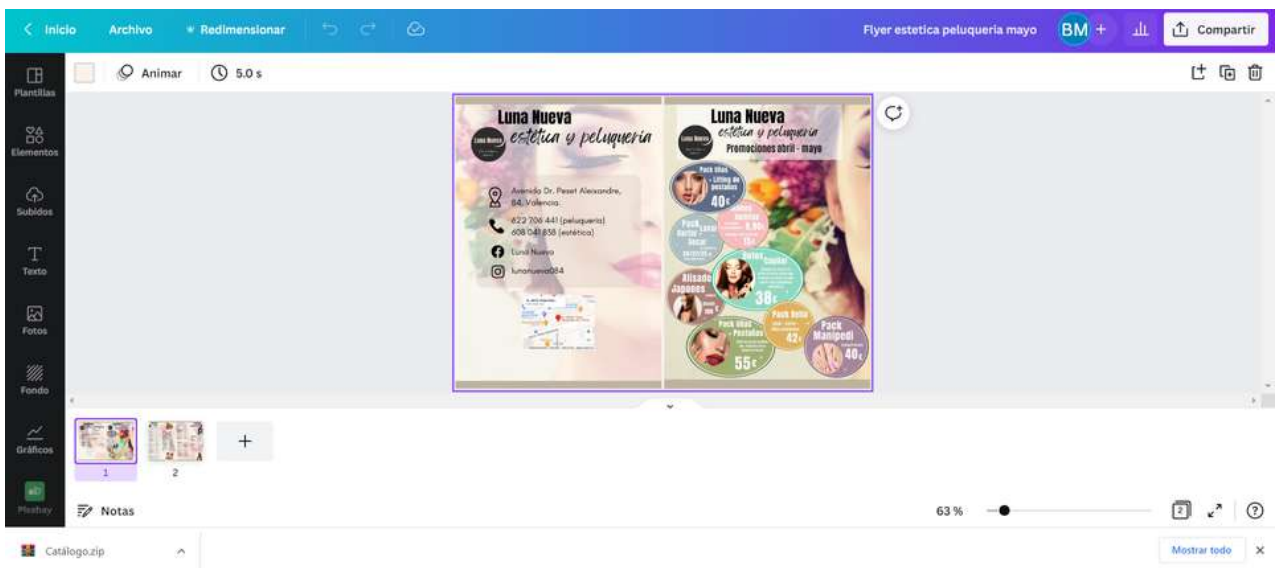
< Inicio Archivo Redimensionar

Flyer estetica peluqueria mayo BM + Compartir

Animar 5.0 s

Plantillas
Elementos
Subidos
Texto
Fotos
Fondo
Gráficos
Pixabay

Luna Nueva
estética y peluquería

Luna Nueva

Avenida Dr. Peset Aleixandre, 84. Valencia.

622 706 441 (peluquería)
608 041 858 (estética)

Luna Nueva

lunanueva084

Luna Nueva
estética y peluquería

Luna Nueva

Promociones abril - mayo

Pack Uñas + Lifting de pestañas
40€

Pack Lavar Cortar Secar
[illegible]

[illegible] 9,90
15€

Alisado Japones
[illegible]

Botox Capilar
38€

Pack Uñas + Pestañas
55€

Pack Belle
42€

Pack Manipedi
40€

1 2 +

Notas

63 %

Catálogo.zip

Mostrar todo